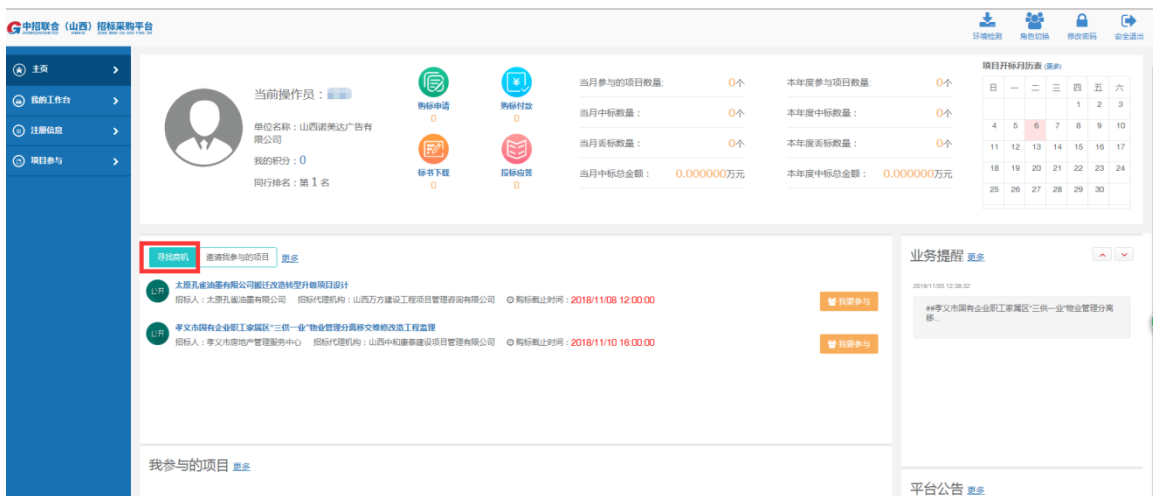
中招联合（山西）招标采购平台

环境检测 角色切换 修改密码 安全退出

主页
我的工作台
注册信息
项目参与

当前操作员：
单位名称：山西诺美达广告有限公司
我的积分：0
同行排名：第1名

购标申请 0
购标付款 0
标书下载 0
投标应答 0

当月参与的项目数量: 0个
当月中标数量： 0个
当月丢标数量： 0个
当月中标总金额： 0.000000万元

本年度参与项目数量: 0个
本年度中标数量： 0个
本年度丢标数量： 0个
本年度中标总金额： 0.000000万元

项目开标月历表（更多）

| 日 | 一 | 二 | 三 | 四 | 五 | 六 |
|---|---|---|---|---|---|---|
| | | | | 1 | 2 | 3 |
| 4 | 5 | 6 | 7 | 8 | 9 | 10 |
| 11 | 12 | 13 | 14 | 15 | 16 | 17 |
| 18 | 19 | 20 | 21 | 22 | 23 | 24 |
| 25 | 26 | 27 | 28 | 29 | 30 | |

寻找商机 邀请我参与的项目 更多

公开 太原孔雀油墨有限公司搬迁改造转型升级项目设计
招标人：太原孔雀油墨有限公司 招标代理机构：山西万方建设工程项目管理咨询有限公司 购标截止时间：2018/11/08 12:00:00
我要参与

公开 孝义市国有企业职工家属区"三供一业"物业管理分离移交维修改造工程监理
招标人：孝义市房地产管理服务中心 招标代理机构：山西中和康泰建设项目管理有限公司 购标截止时间：2018/11/10 16:00:00
我要参与

业务提醒 更多
2018/11/03 12:38:32
##孝义市国有企业职工家属区"三供一业"物业管理分离移...

我参与的项目 更多

平台公告 更多